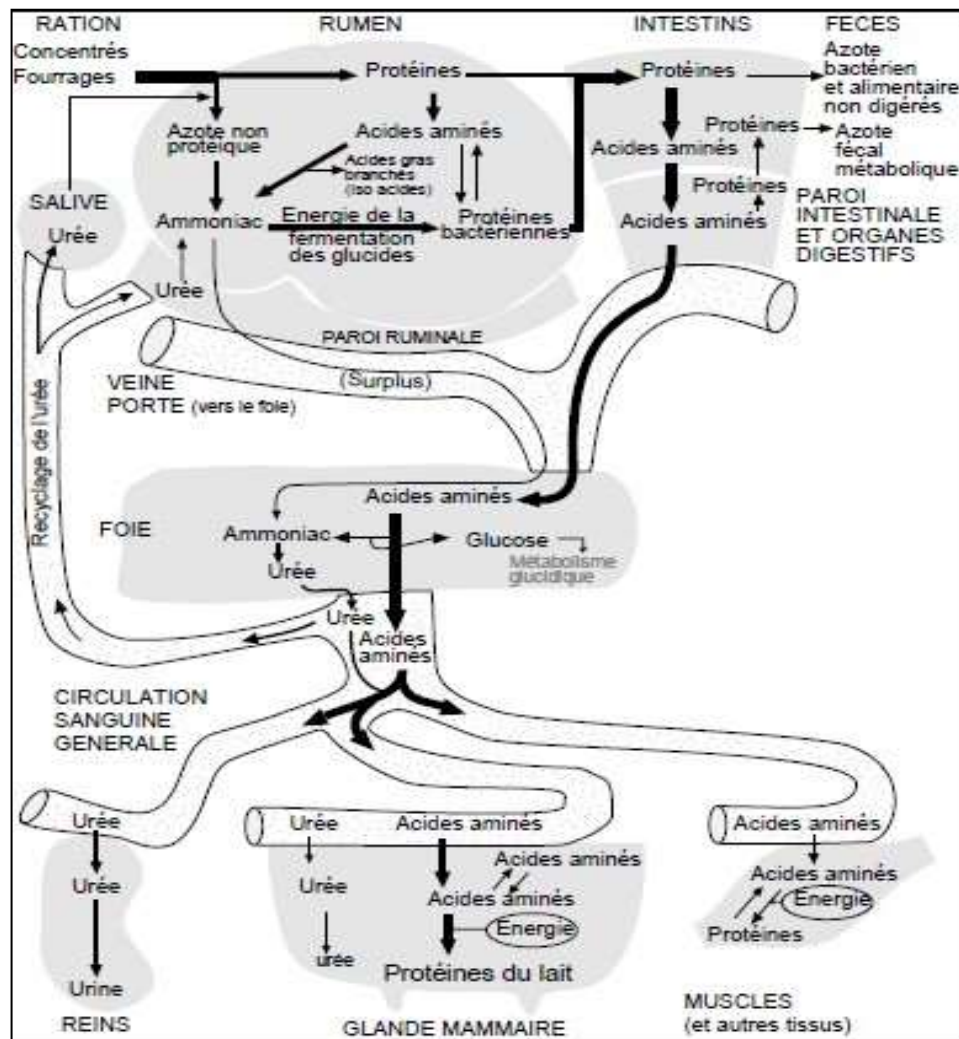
RATION
Concentrés
Fourrages

RUMEN

INTESTINS

FECES
Azote bactérien et alimentaire non digérés

Protéines
Azote non proteique
Acides aminés
Acides gras branchés (iso acides)
Ammoniac
Energie de la fermentation des glucides
Protéines bacteriennes

Protéines
Acides aminés
Protéines
Azote fécal métabolique
Protéines
Acides aminés

PAROI INTESTINALE ET ORGANES DIGESTIFS

SALIVE
Urée

Urée

PAROI RUMINALE

(Surplus)

VEINE PORTE (vers le foie)

Recyclage de l'urée

FOIE
Acides aminés
Ammoniac
Glucose
Métabolisme glucidique
Urée
Urée
Acides aminés

CIRCULATION SANGUINE GENERALE

Urée
Urée
Urine
REINS

Urée
Acides aminés
Urée
Acides aminés
Acides aminés
Energie
urée
Protéines du lait
GLANDE MAMMAIRE

Acides aminés
Acides aminés
Energie
Protéines
MUSCLES (et autres tissus)